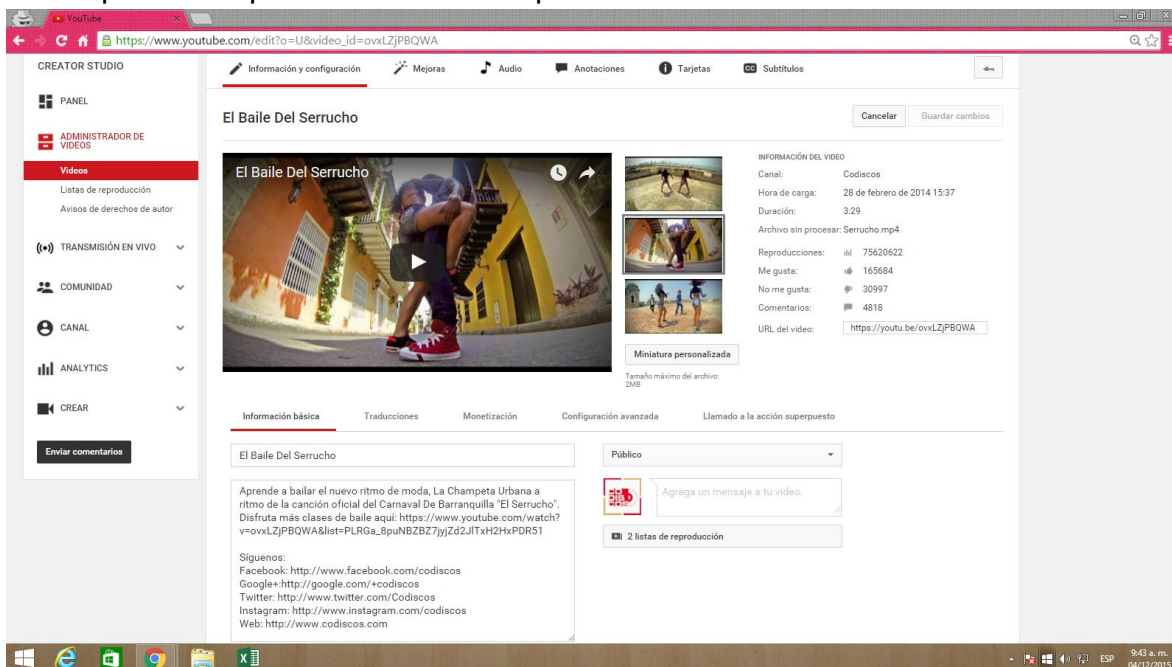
YouTube

https://www.youtube.com/edit?o=U&video_id=ovxLZjPBQWA

CREATOR STUDIO

PANEL

ADMINISTRADOR DE VIDEOS

Videos

Listas de reproducción

Avisos de derechos de autor

TRANSMISIÓN EN VIVO

COMUNIDAD

CANAL

ANALYTICS

CREAR

Enviar comentarios

Información y configuración

Mejoras

Audio

Anotaciones

Tarjetas

Subtítulos

El Baile Del Serrucho

Cancelar

Guardar cambios

El Baile Del Serrucho

Miniatura personalizada

Tamaño máximo del archivo: 2MB

INFORMACIÓN DEL VIDEO

| | |
|---|---|
| Canal: | Codiscos |
| Hora de carga: | 28 de febrero de 2014 15:37 |
| Duración: | 3:29 |
| Archivo sin procesar: | Serrucho.mp4 |
| Reproducciones: | 75620622 |
| Me gusta: | 165684 |
| No me gusta: | 30997 |
| Comentarios: | 4818 |
| URL del video: | https://youtu.be/ovxLZjPBQWA |

Información básica

Traducciones

Monetización

Configuración avanzada

Llamado a la acción superpuesto

El Baile Del Serrucho

Aprende a bailar el nuevo ritmo de moda, La Champeta Urbana a ritmo de la canción oficial del Carnaval De Barranquilla "El Serrucho". Disfruta más clases de baile aquí: https://www.youtube.com/watch?v=ovxLZjPBQWA&list=PLRGa_8puNBZBZ7jyjZd2JlTxH2HxPDR51

Síguenos:
Facebook: http://www.facebook.com/codiscos
Google+:http://google.com/+codiscos
Twitter: http://www.twitter.com/Codiscos
Instagram: http://www.instagram.com/codiscos
Web: http://www.codiscos.com

Público

Agrega un mensaje a tu video.

2 listas de reproducción

ESP

9:43 a. m.
04/12/2015